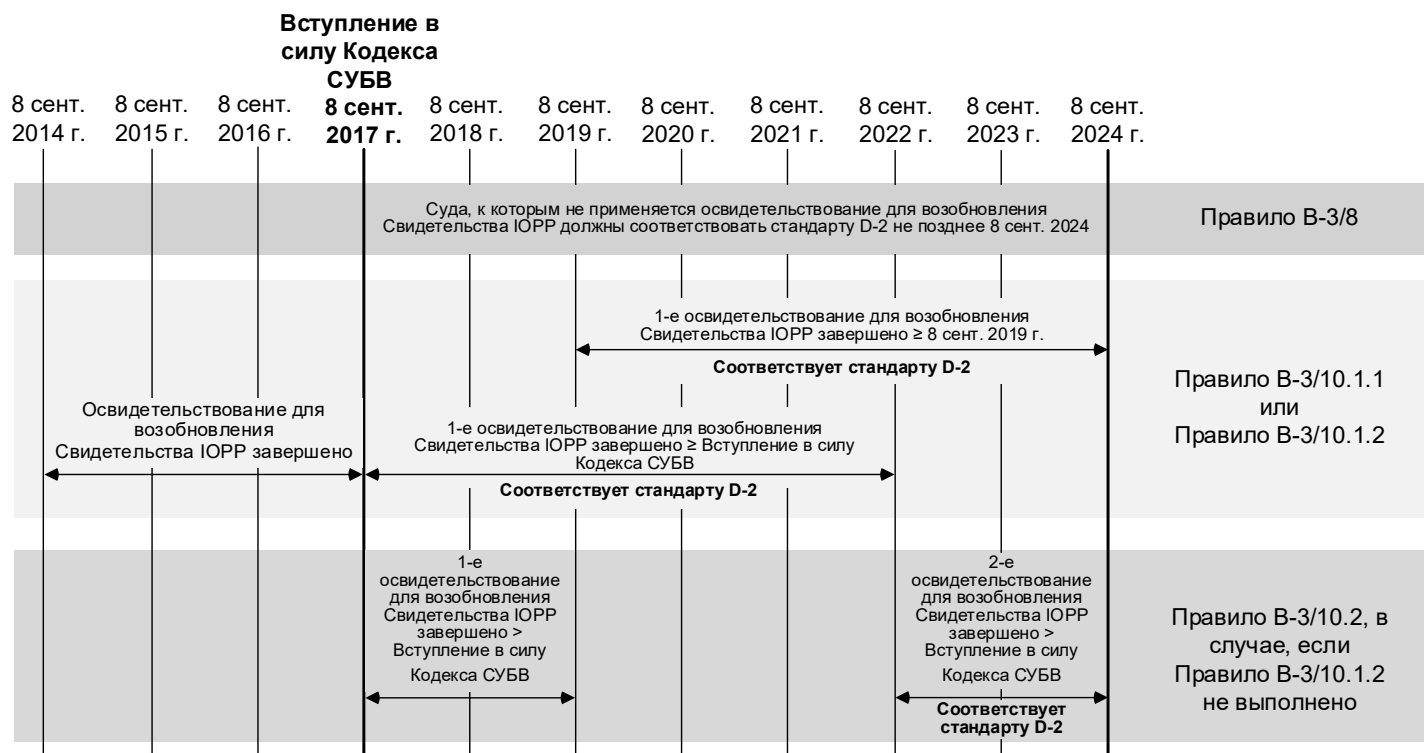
Вступление в силу Кодекса СУБВ

8 сент. 2014 г.
8 сент. 2015 г.
8 сент. 2016 г.
8 сент. 2017 г.
8 сент. 2018 г.
8 сент. 2019 г.
8 сент. 2020 г.
8 сент. 2021 г.
8 сент. 2022 г.
8 сент. 2023 г.
8 сент. 2024 г.

Суда, к которым не применяется освидетельствование для возобновления Свидетельства IOPP должны соответствовать стандарту D-2 не позднее 8 сент. 2024

Правило B-3/8

1-е освидетельствование для возобновления Свидетельства IOPP завершено ≥ 8 сент. 2019 г.

Соответствует стандарту D-2

Освидетельствование для возобновления Свидетельства IOPP завершено

1-е освидетельствование для возобновления Свидетельства IOPP завершено ≥ Вступление в силу Кодекса СУБВ

Соответствует стандарту D-2

Правило B-3/10.1.1 или Правило B-3/10.1.2

1-е освидетельствование для возобновления Свидетельства IOPP завершено > Вступление в силу Кодекса СУБВ

2-е освидетельствование для возобновления Свидетельства IOPP завершено > Вступление в силу Кодекса СУБВ

Соответствует стандарту D-2

Правило B-3/10.2, в случае, если Правило B-3/10.1.2 не выполнено